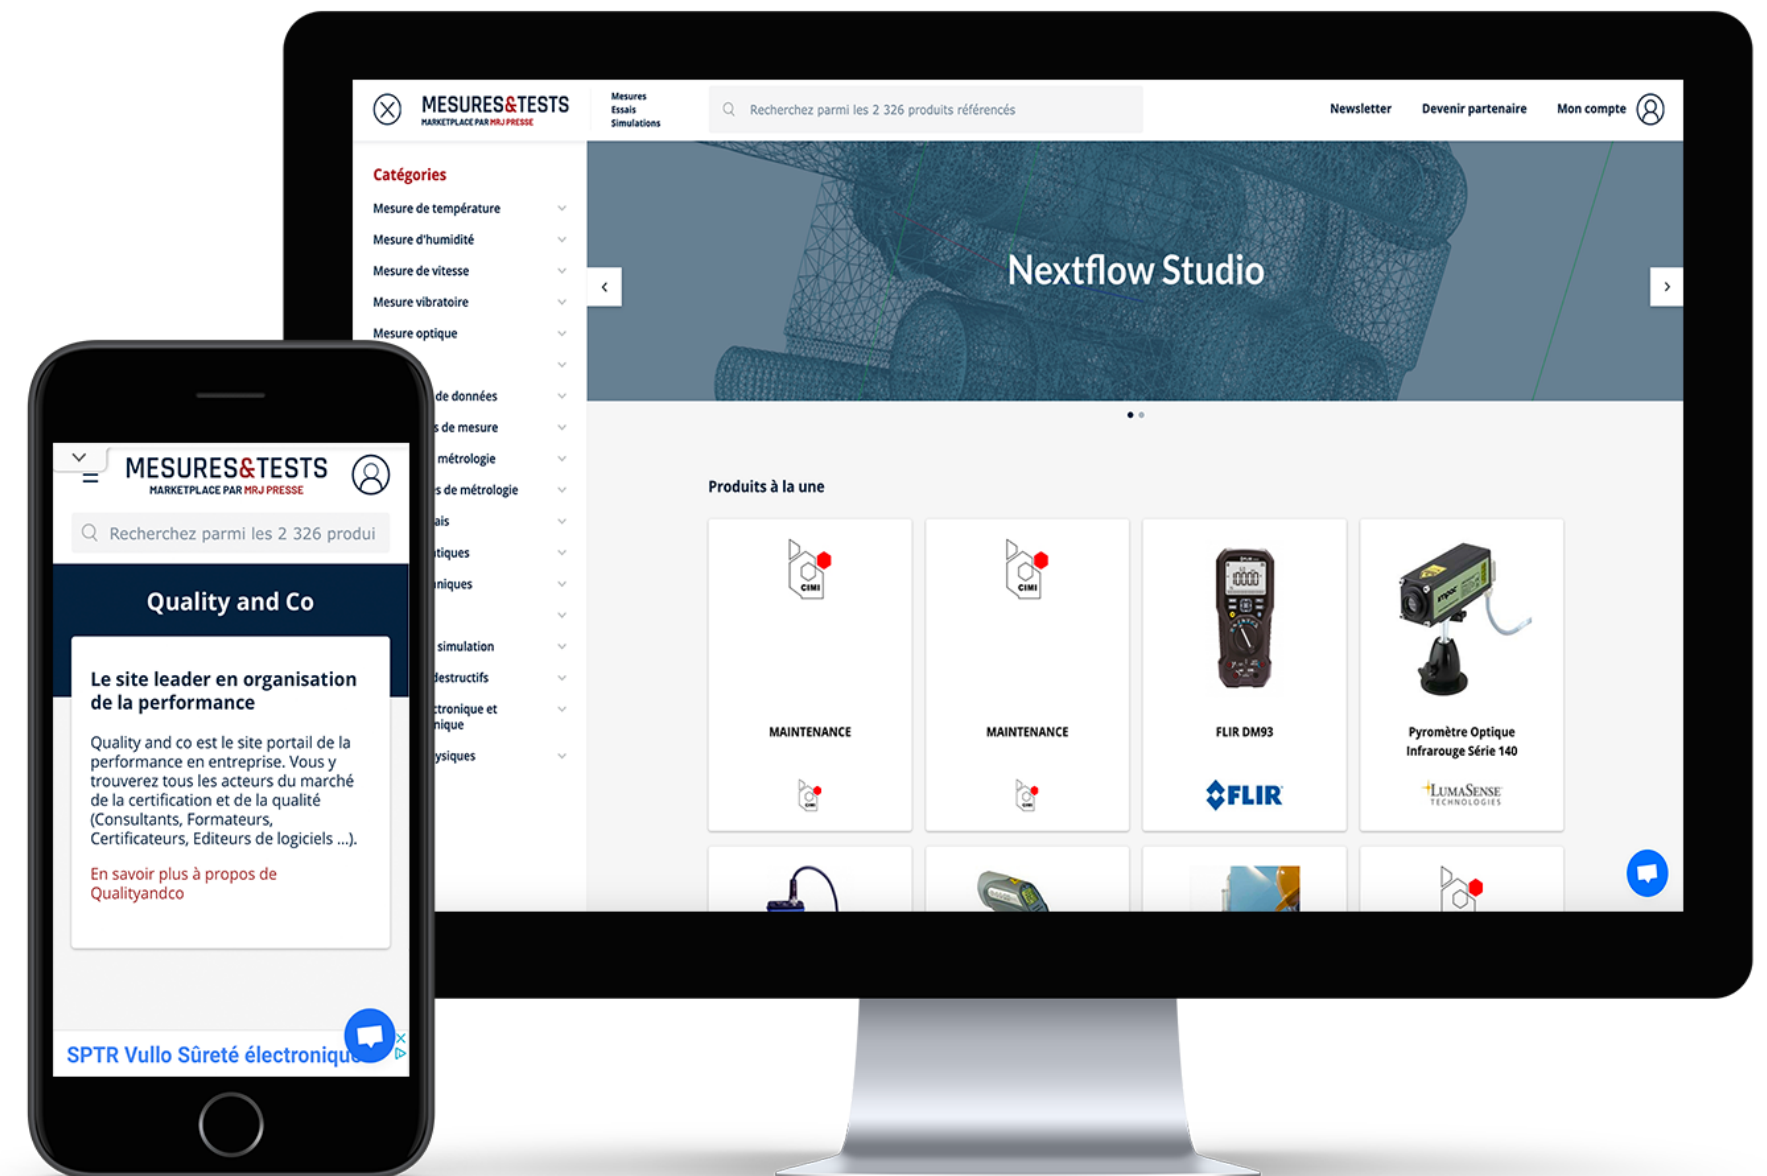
MESURES&TESTS
MARKETPLACE PAR MRJ PRESSE

Mesures
Essais
Simulations

Recherchez parmi les 2 326 produits référencés

Newsletter
Devenir partenaire
Mon compte

Catégories
Mesure de température
Mesure d'humidité
Mesure de vitesse
Mesure vibratoire
Mesure optique
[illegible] de données
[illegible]s de mesure
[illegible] métrologie
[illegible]s de métrologie
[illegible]ais
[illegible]tiques
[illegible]niques
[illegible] simulation
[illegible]destructifs
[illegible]tronique et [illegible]nique
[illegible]ysiques

Nextflow Studio

Produits à la une

MAINTENANCE
CIMI

MAINTENANCE
CIMI

FLIR DM93
FLIR

Pyromètre Optique Infrarouge Série 140
LUMASENSE TECHNOLOGIES

MESURES&TESTS
MARKETPLACE PAR MRJ PRESSE

Recherchez parmi les 2 326 produi

Quality and Co

Le site leader en organisation de la performance

Quality and co est le site portail de la performance en entreprise. Vous y trouverez tous les acteurs du marché de la certification et de la qualité (Consultants, Formateurs, Certificateurs, Editeurs de logiciels ...).

En savoir plus à propos de Qualityandco

SPTR Vullo Sûreté électroniqu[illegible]